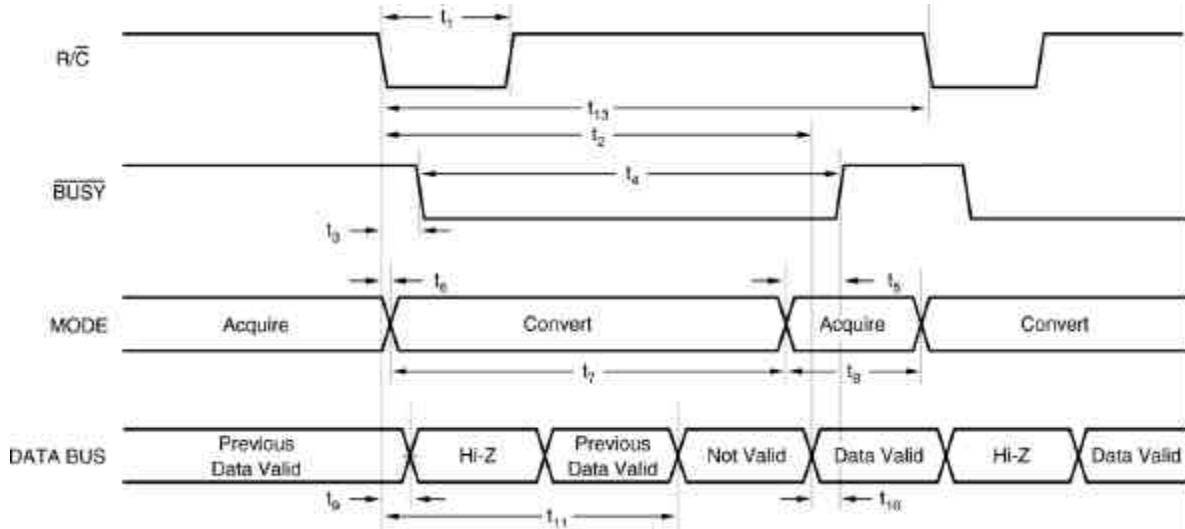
$t_1$

$R/\overline{C}$

$t_{13}$

$t_2$

$\overline{BUSY}$

$t_4$

$t_3$

$t_6$

$t_5$

MODE

Acquire

Convert

Acquire

Convert

$t_7$

$t_8$

DATA BUS

Previous Data Valid

Hi-Z

Previous Data Valid

Not Valid

Data Valid

Hi-Z

Data Valid

$t_9$

$t_{10}$

$t_{11}$